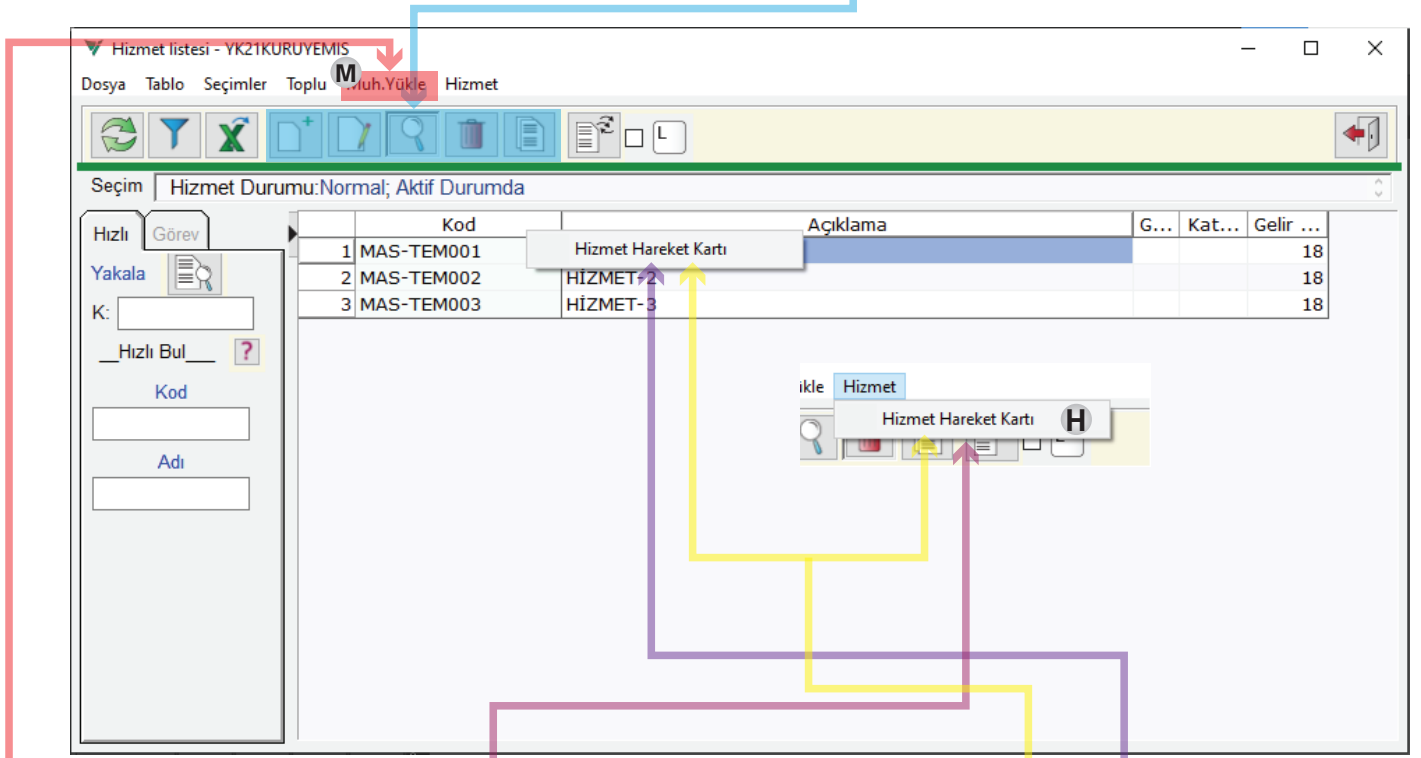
Hizmet listesi - YK21KURUYEMIS

Dosya Tablo Seçimler Toplu M Muh.Yükle Hizmet

L

Seçim Hizmet Durumu:Normal; Aktif Durumda

Hızlı Görev

Yakala

K:

__Hızlı Bul___ ?

Kod

Adı

| | Kod | Açıklama | G... | Kat... | Gelir ... |
|---|---|---|---|---|---|
| 1 | MAS-TEM001 | | | | 18 |
| 2 | MAS-TEM002 | HİZMET-2 | | | 18 |
| 3 | MAS-TEM003 | HİZMET-3 | | | 18 |

Hizmet Hareket Kartı

ükle Hizmet

Hizmet Hareket Kartı H